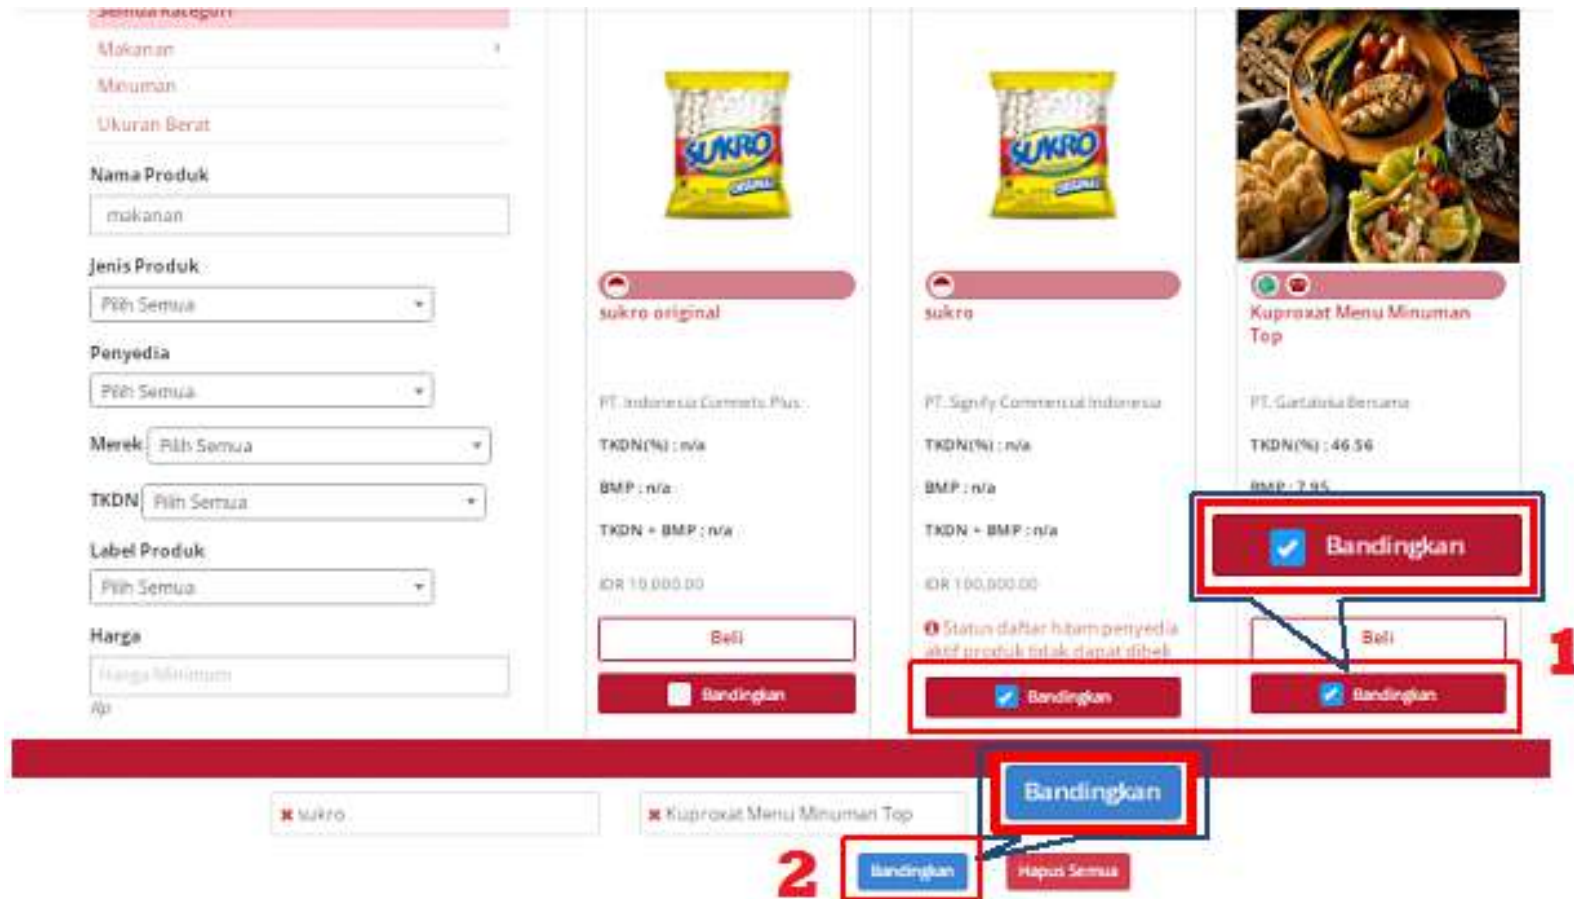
Semua Kategori
Makanan
Minuman
Ukuran Berat

Nama Produk
makanan

Jenis Produk
Pilih Semua

Penyedia
Pilih Semua

Merek Pilih Semua

TKDN Pilih Semua

Label Produk
Pilih Semua

Harga
Harga Minimum
Rp

SUKRO ORIGINAL
sukro original
PT. Indonesia Comnets Plus
TKDN(%) : n/a
BMP : n/a
TKDN + BMP : n/a
IDR 10.000,00
Beli
Bandingkan

SUKRO ORIGINAL
sukro
PT. Signify Commercial Indonesia
TKDN(%) : n/a
BMP : n/a
TKDN + BMP : n/a
IDR 100.000,00
Status daftar hitam penyedia aktif produk tidak dapat dibeli
Bandingkan

Kuproxat Menu Minuman Top
PT. Gartaloka Bersama
TKDN(%) : 46.56
BMP : 7.95
Bandingkan
Beli
Bandingkan

1

sukro
Kuproxat Menu Minuman Top
Bandingkan
2
Bandingkan
Hapus Semua